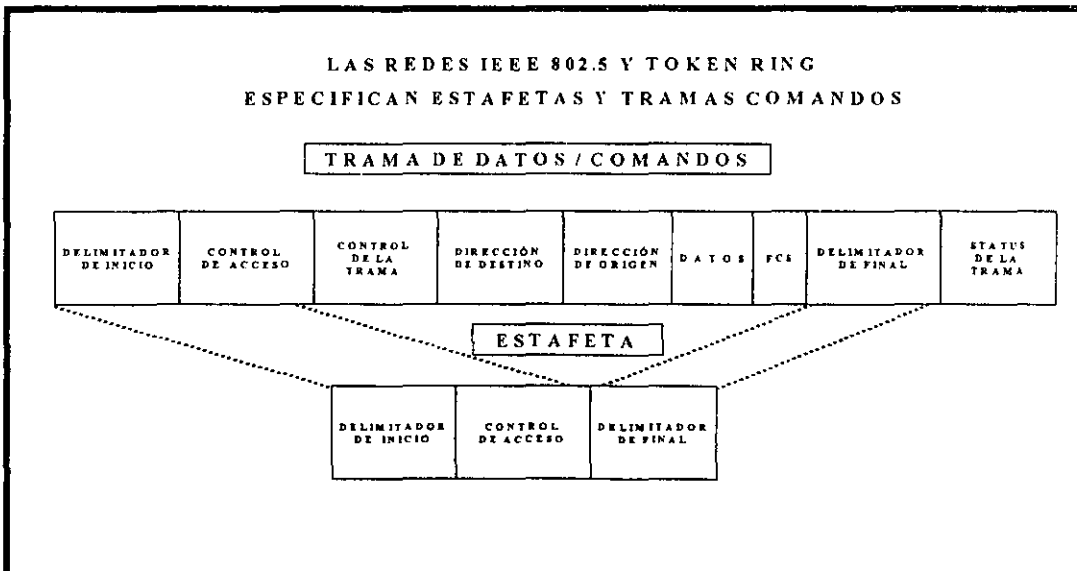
LAS REDES IEEE 802.5 Y TOKEN RING
ESPECIFICAN ESTAFETAS Y TRAMAS COMANDOS

TRAMA DE DATOS / COMANDOS

| DELIMITADOR DE INICIO | CONTROL DE ACCESO | CONTROL DE LA TRAMA | DIRECCIÓN DE DESTINO | DIRECCIÓN DE ORIGEN | DATOS | FCS | DELIMITADOR DE FINAL | STATUS DE LA TRAMA |
|---|---|---|---|---|---|---|---|---|

ESTAFETA

| DELIMITADOR DE INICIO | CONTROL DE ACCESO | DELIMITADOR DE FINAL |
|---|---|---|